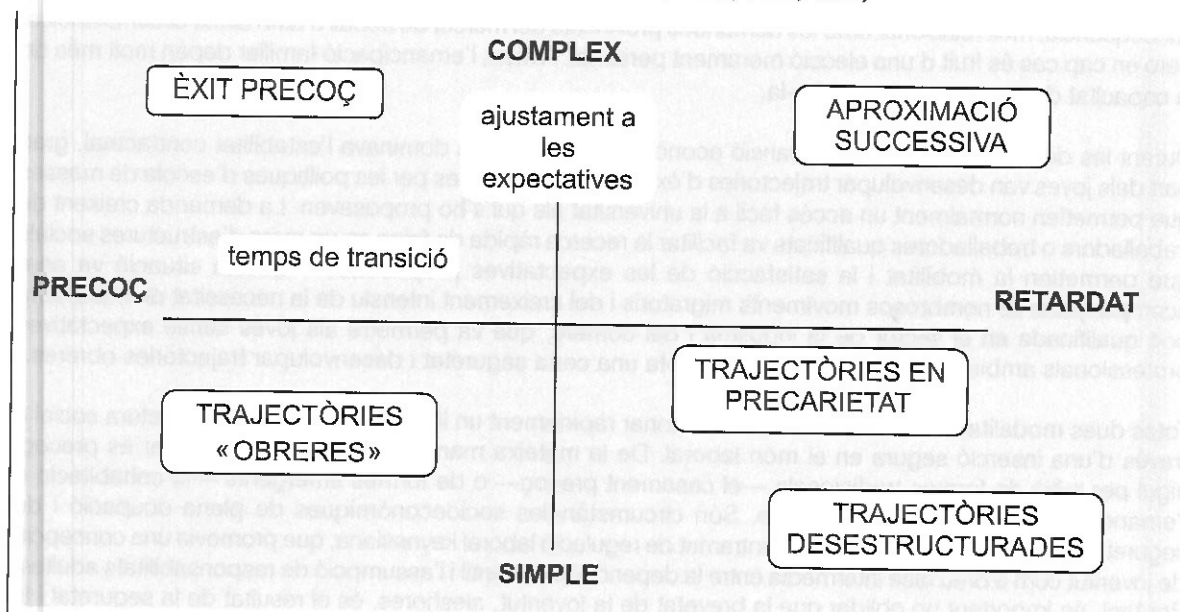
COMPLEX

ÈXIT PRECOÇ

ajustament a les expectatives

APROXIMACIÓ SUCCESSIVA

temps de transició

PRECOÇ

RETARDAT

TRAJECTÒRIES EN PRECARIETAT

TRAJECTÒRIES «OBRERES»

TRAJECTÒRIES DESESTRUCTURADES

SIMPLE